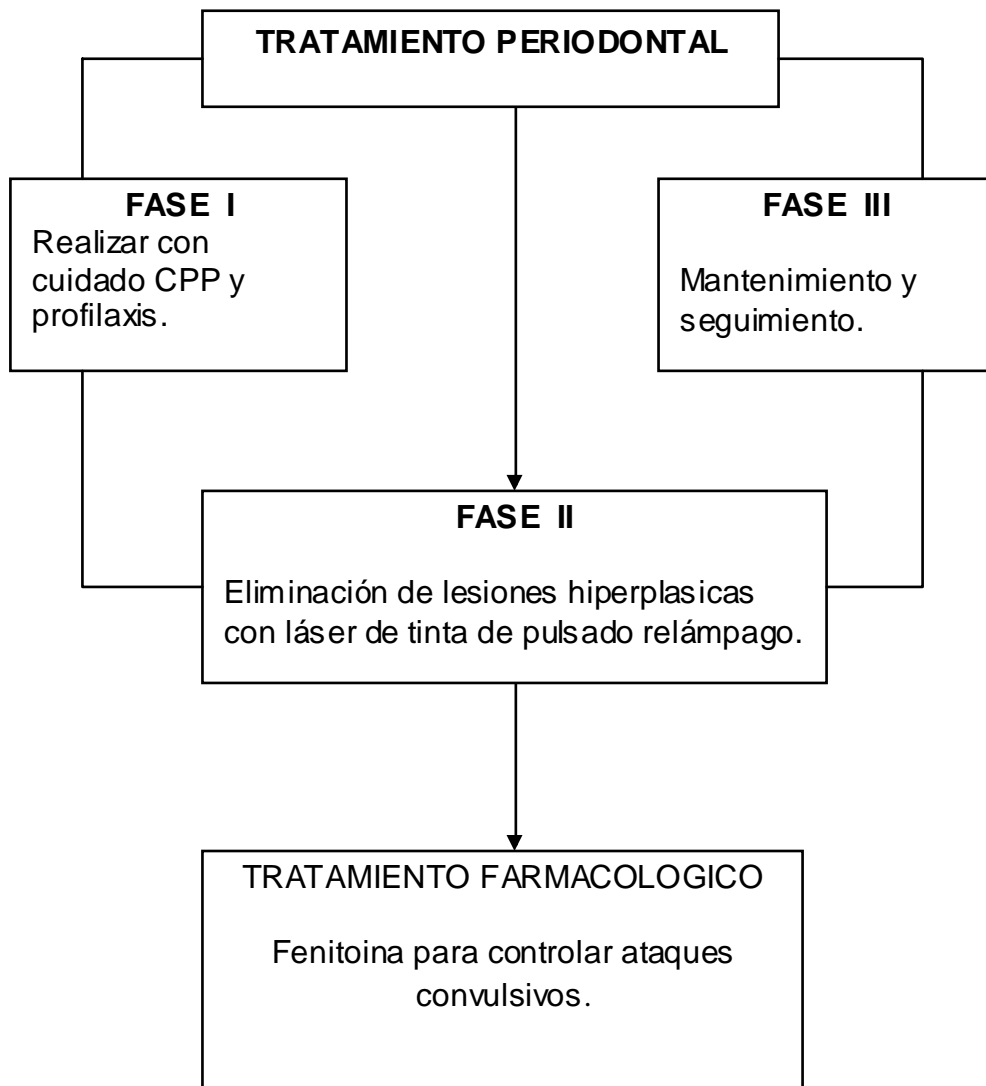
TRATAMIENTO PERIODONTAL

FASE I
Realizar con cuidado CPP y profilaxis.

FASE III
Mantenimiento y seguimiento.

FASE II
Eliminación de lesiones hiperplasicas con láser de tinta de pulsado relámpago.

TRATAMIENTO FARMACOLOGICO
Fenitoina para controlar ataques convulsivos.